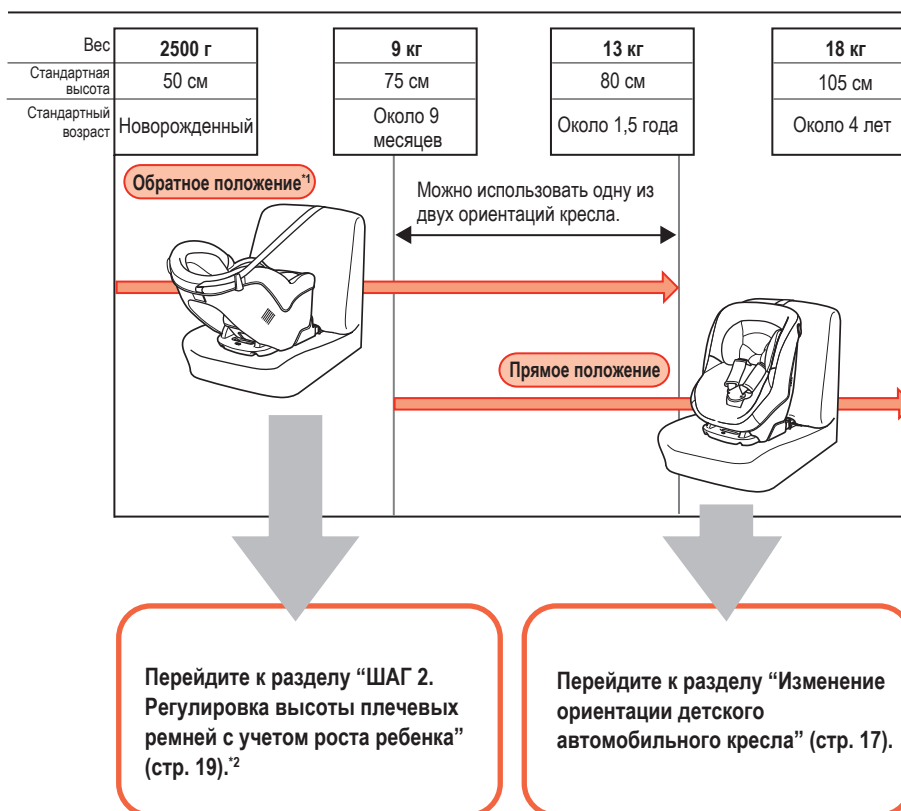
| Вес | 2500 г | 9 кг | 13 кг | 18 кг |
|---|---|---|---|---|
| Стандартная высота | 50 см | 75 см | 80 см | 105 см |
| Стандартный возраст | Новорожденный | Около 9 месяцев | Около 1,5 года | Около 4 лет |

Обратное положение$^{*1}$

Можно использовать одну из двух ориентаций кресла.

Прямое положение

Перейдите к разделу “ШАГ 2. Регулировка высоты плечевых ремней с учетом роста ребенка” (стр. 19).$^{*2}$

Перейдите к разделу “Изменение ориентации детского автомобильного кресла” (стр. 17).